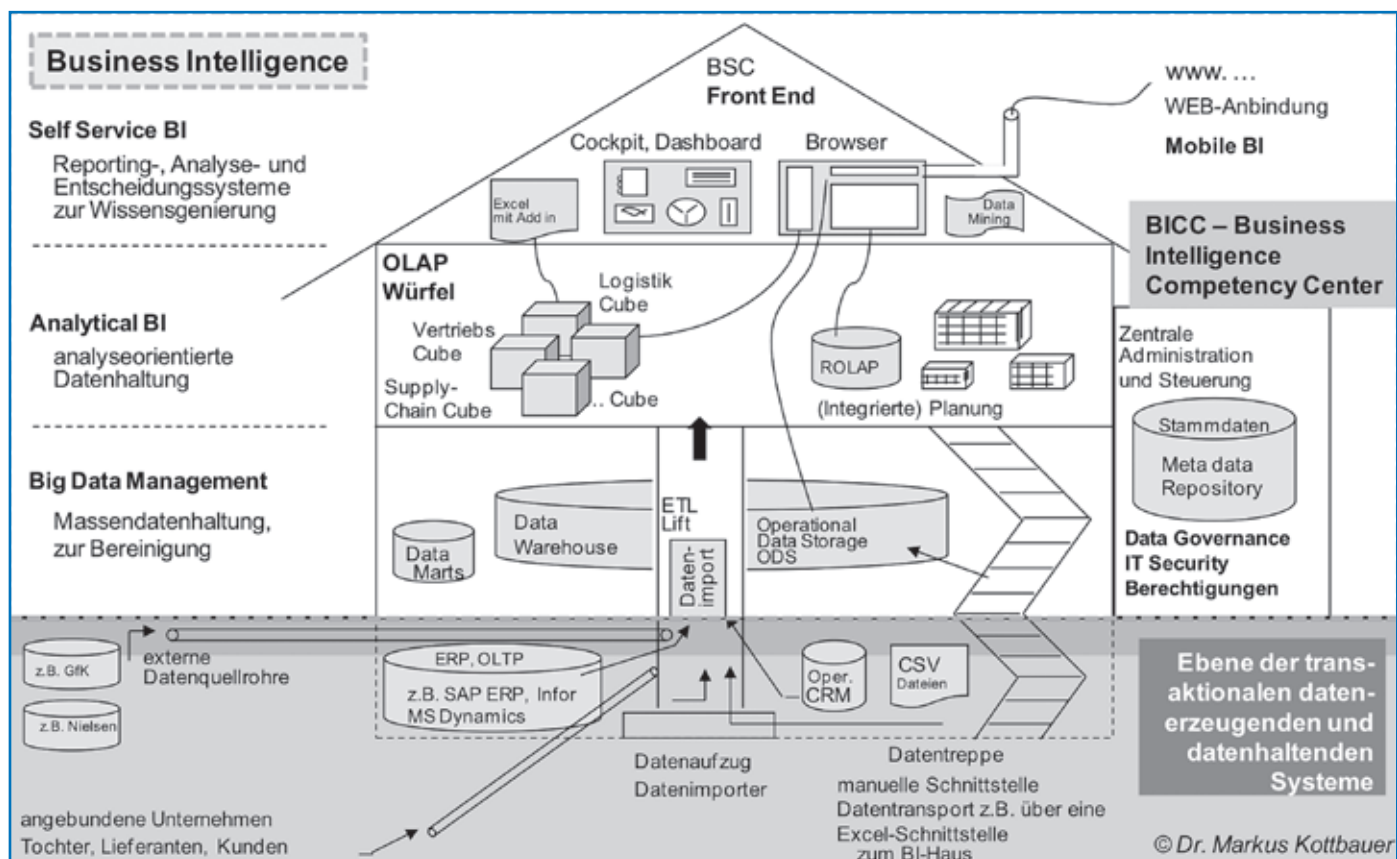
Business Intelligence

Self Service BI

Reporting-, Analyse- und Entscheidungssysteme zur Wissensgenierung

Analytical BI

analyseorientierte Datenhaltung

Big Data Management

Massendatenhaltung, zur Bereinigung

BSC
Front End

Cockpit, Dashboard

Browser

Excel mit Add in

Data Mining

www. ...
WEB-Anbindung
Mobile BI

BICC – Business Intelligence Competency Center

OLAP
Würfel

Logistik Cube

Vertriebs Cube

Supply-Chain Cube

... Cube

ROLAP

(Integrierte) Planung

Zentrale Administration und Steuerung

Stammdaten
Meta data Repository

Data Governance
IT Security
Berechtigungen

Data Marts

Data Warehouse

ETL Lift

Daten-import

Operational Data Storage ODS

z.B. GfK

externe Datenquellrohre

z.B. Nielsen

ERP, OLTP
z.B. SAP ERP, Infor MS Dynamics

Oper. CRM

CSV Dateien

Ebene der transaktionalen datenerzeugenden und datenhaltenden Systeme

Datenaufzug
Datenimporter

Datentreppe
manuelle Schnittstelle
Datentransport z.B. über eine Excel-Schnittstelle zum BI-Haus

angebundene Unternehmen
Tochter, Lieferanten, Kunden

© Dr. Markus Kottbauer